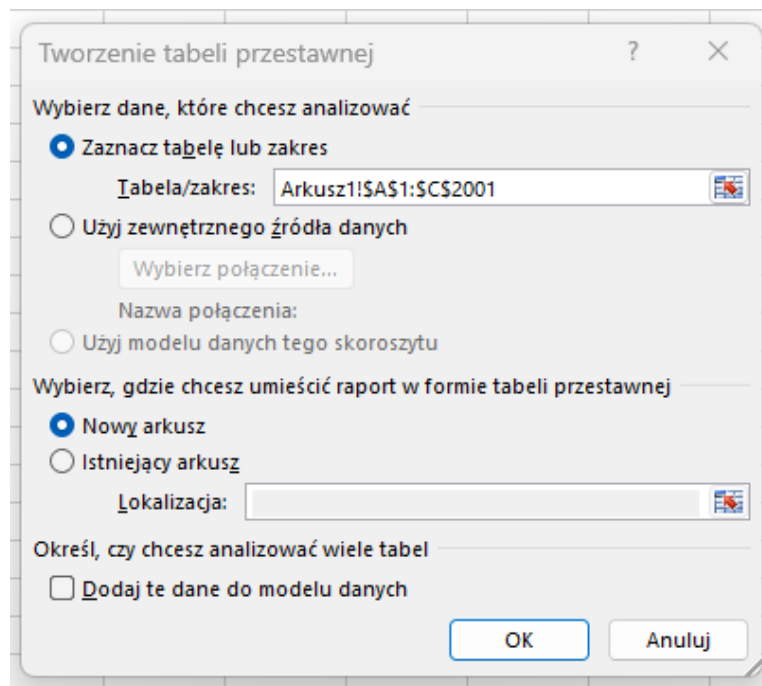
Tworzenie tabeli przestawnej ? ✕

Wybierz dane, które chcesz analizować

Zaznacz tabelę lub zakres

Tabela/zakres: Arkusz1!$A$1:$C$2001

Użyj zewnętrznego źródła danych

Wybierz połączenie...

Nazwa połączenia:

Użyj modelu danych tego skoroszytu

Wybierz, gdzie chcesz umieścić raport w formie tabeli przestawnej

Nowy arkusz

Istniejący arkusz

Lokalizacja:

Określ, czy chcesz analizować wiele tabel

Dodaj te dane do modelu danych

OK

Anuluj